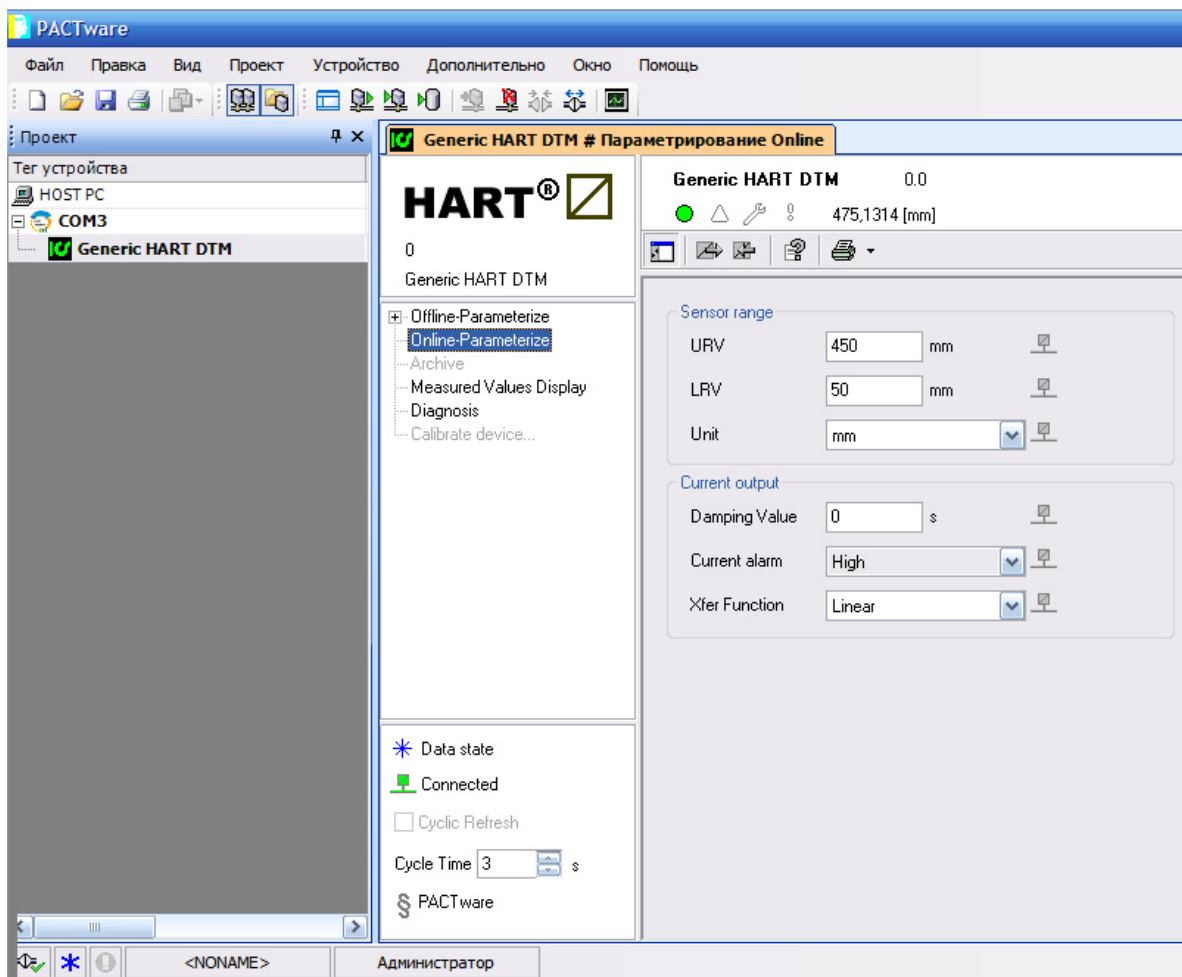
PACTware

Файл Правка Вид Проект Устройство Дополнительно Окно Помощь

Проект

Тег устройства

HOST PC

COM3

Generic HART DTM

Generic HART DTM # Параметрирование Online

HART®

0

Generic HART DTM

Generic HART DTM 0.0

475,1314 [mm]

Offline-Parameterize
Online-Parameterize
Archive
Measured Values Display
Diagnosis
Calibrate device...

Sensor range

URV 450 mm

LRV 50 mm

Unit mm

Current output

Damping Value 0 s

Current alarm High

Xfer Function Linear

Data state

Connected

Cyclic Refresh

Cycle Time 3 s

PACTware

<NONAME> Администратор